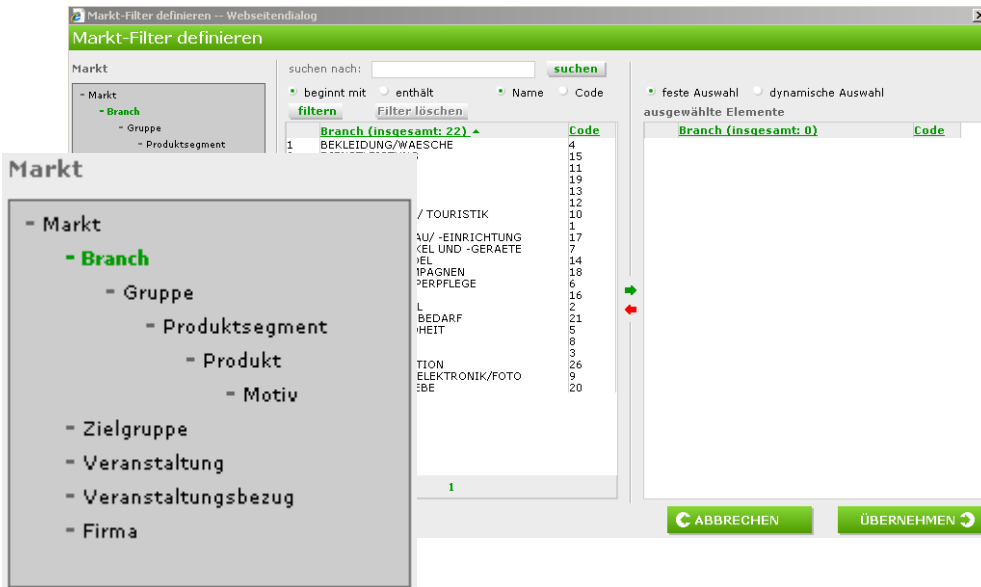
Markt-Filter definieren -- Webseitendialog

Markt-Filter definieren

Markt

- Markt
- Branch
- Gruppe
- Produktsegment

suchen nach: suchen

beginnt mit enthält Name Code

filtern Filter löschen

| | Branch (insgesamt: 22) ▲ | Code |
|---|---|---|
| 1 | BEKLEIDUNG/WAESCHE | 4 |
| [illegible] | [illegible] | 15 |
| | | 11 |
| | | 19 |
| | | 13 |
| | | 12 |
| | / TOURISTIK | 10 |
| | | 1 |
| | AU/ -EINRICHTUNG | 17 |
| | KEL UND -GERAETE | 7 |
| | DEL | 14 |
| | MPAGNEN | 18 |
| | PERPFLEGE | 6 |
| | | 16 |
| | L | 2 |
| | BEDARF | 21 |
| | HEIT | 5 |
| | | 8 |
| | | 3 |
| | TION | 26 |
| | ELEKTRONIK/FOTO | 9 |
| | EBE | 20 |

1

feste Auswahl dynamische Auswahl

ausgewählte Elemente

| Branch (insgesamt: 0) | Code |
|---|---|

ABBRECHEN ÜBERNEHMEN

Markt

- Markt
- Branch
- Gruppe
- Produktsegment
- Produkt
- Motiv
- Zielgruppe
- Veranstaltung
- Veranstaltungsbezug
- Firma